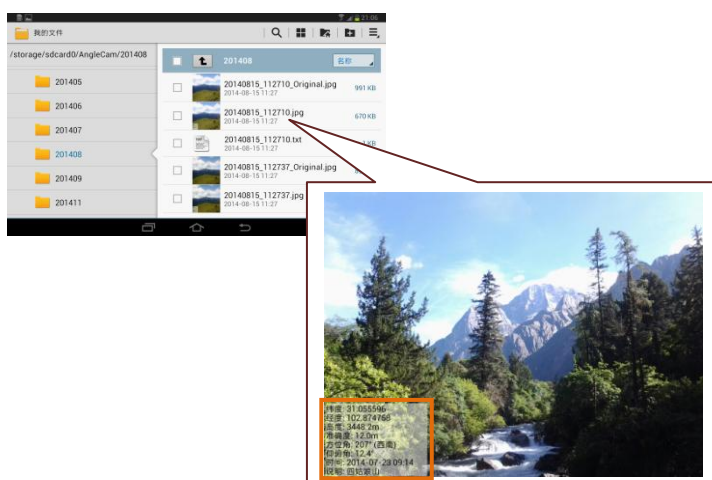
21:06

我的文件

/storage/sdcard0/AngleCam/201408

201405
201406
201407
201408
201409
201411

201408
名称

20140815_112710_Original.jpg
2014-08-15 11:27
991 KB

20140815_112710.jpg
2014-08-15 11:27
670 KB

20140815_112710.txt
2014-08-15 11:27
1 KB

20140815_112737_Original.jpg
2014-08-15 11:27

20140815_112737.jpg
2014-08-15 11:27

纬度: 31.055596
经度: 102.874785
高度: 3448.2m
准确度: 12.0m
方位角: 207° (西南)
仰俯角: 12.4°
时间: 2014-07-23 09:14
地点: 四姑娘山